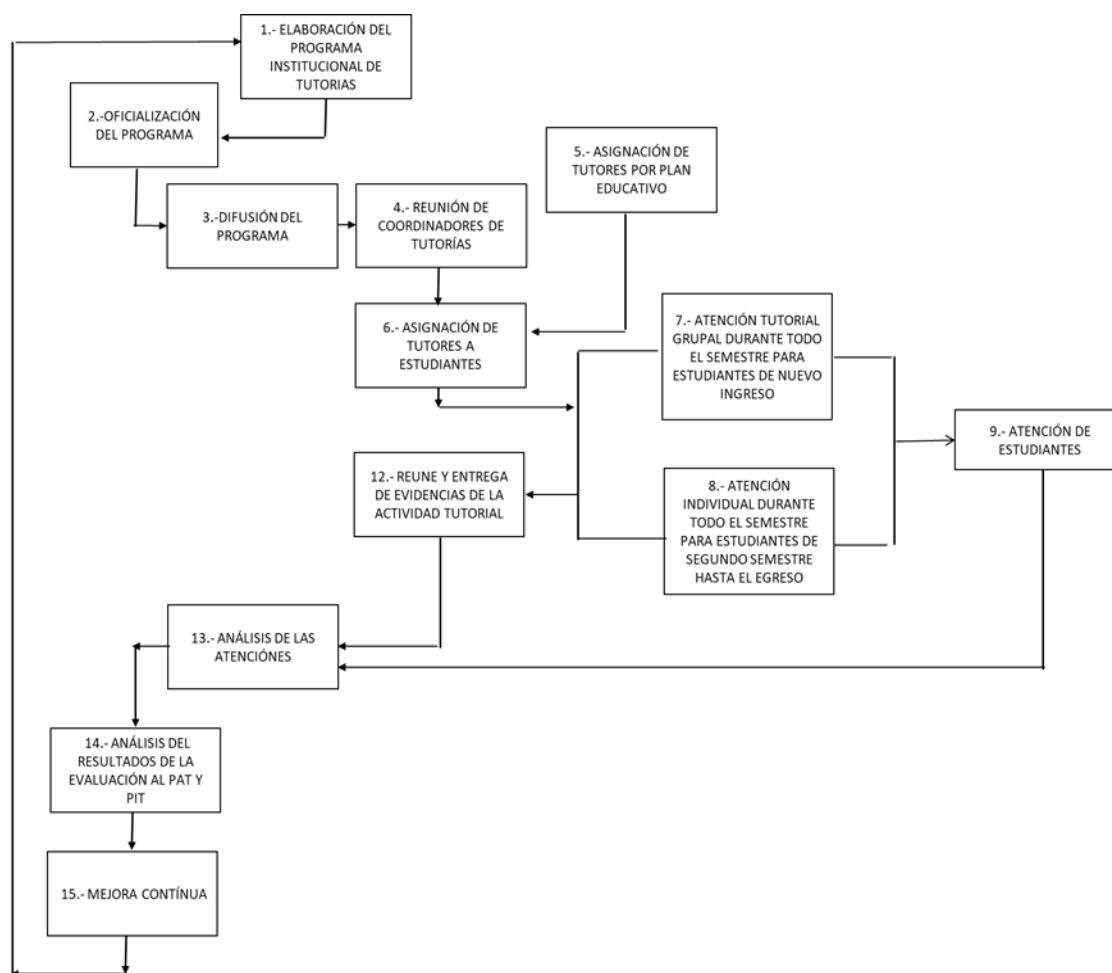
1.- ELABORACIÓN DEL PROGRAMA INSTITUCIONAL DE TUTORIAS

2.-OFICIALIZACIÓN DEL PROGRAMA

3.-DIFUSIÓN DEL PROGRAMA

4.- REUNIÓN DE COORDINADORES DE TUTORÍAS

5.- ASIGNACIÓN DE TUTORES POR PLAN EDUCATIVO

6.- ASIGNACIÓN DE TUTORES A ESTUDIANTES

7.- ATENCIÓN TUTORIAL GRUPAL DURANTE TODO EL SEMESTRE PARA ESTUDIANTES DE NUEVO INGRESO

9.- ATENCIÓN DE ESTUDIANTES

12.- REUNE Y ENTREGA DE EVIDENCIAS DE LA ACTIVIDAD TUTORIAL

8.- ATENCIÓN INDIVIDUAL DURANTE TODO EL SEMESTRE PARA ESTUDIANTES DE SEGUNDO SEMESTRE HASTA EL EGRESO

13.- ANÁLISIS DE LAS ATENCIÓNES

14.- ANÁLISIS DEL RESULTADOS DE LA EVALUACIÓN AL PAT Y PIT

15.- MEJORA CONTÍNUA